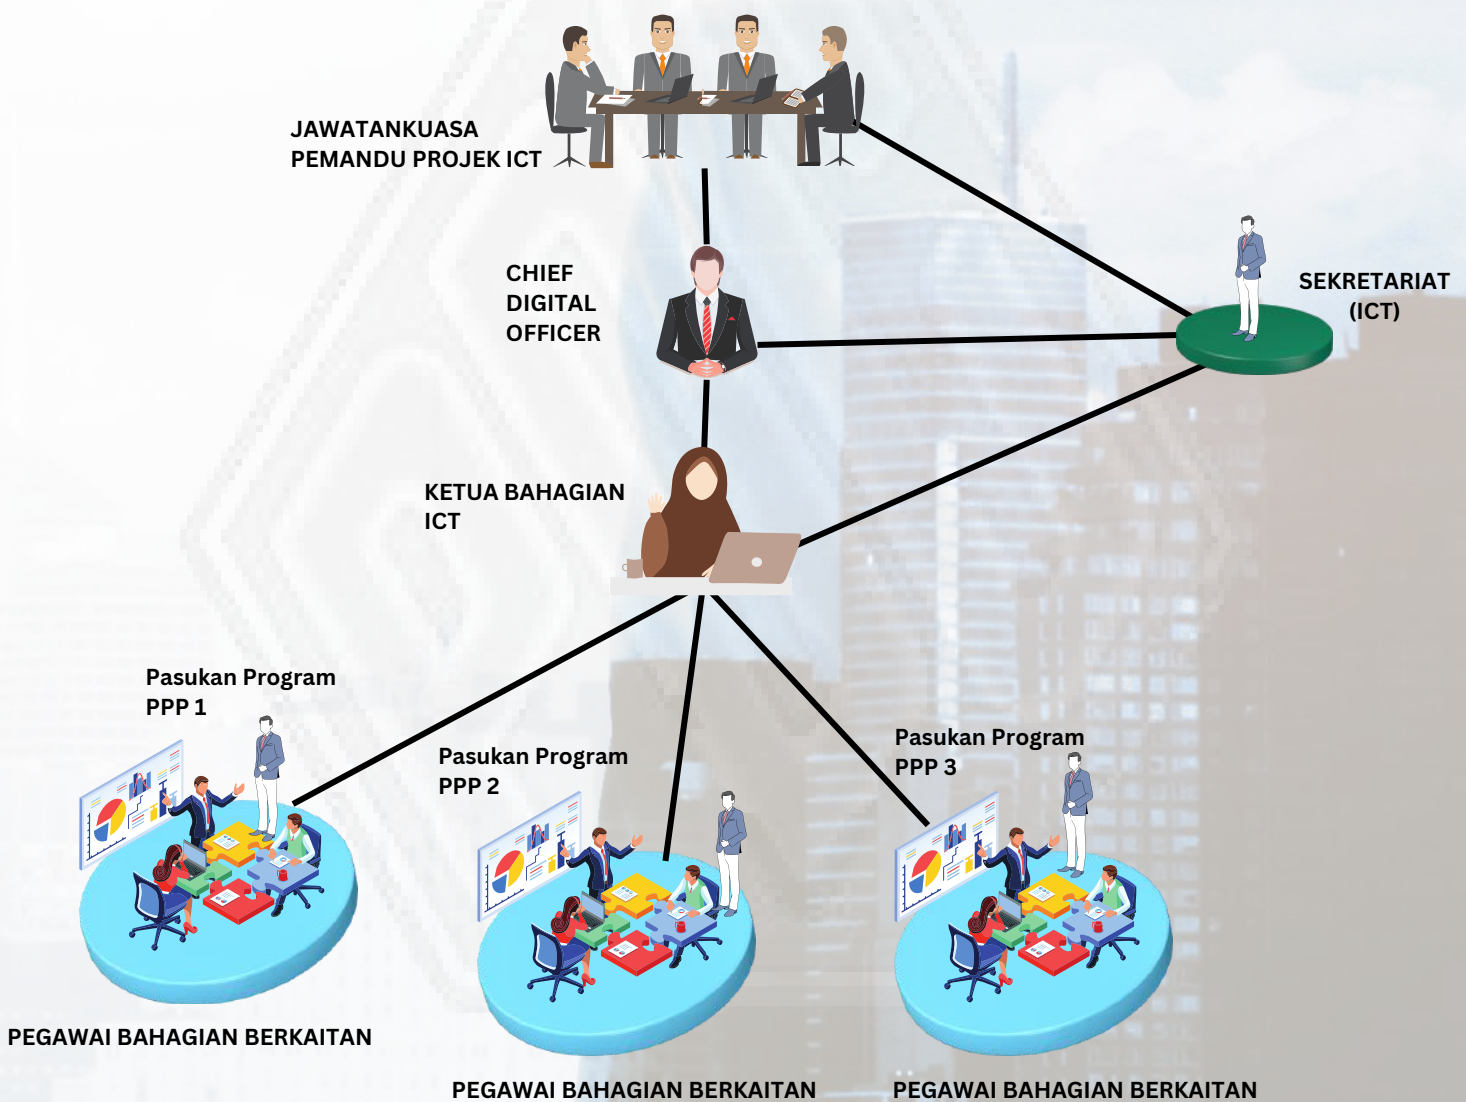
JAWATANKUASA PEMANDU PROJEK ICT

CHIEF DIGITAL OFFICER

SEKRETARIAT (ICT)

KETUA BAHAGIAN ICT

Pasukan Program PPP 1

Pasukan Program PPP 2

Pasukan Program PPP 3

PEGAWAI BAHAGIAN BERKAITAN

PEGAWAI BAHAGIAN BERKAITAN

PEGAWAI BAHAGIAN BERKAITAN